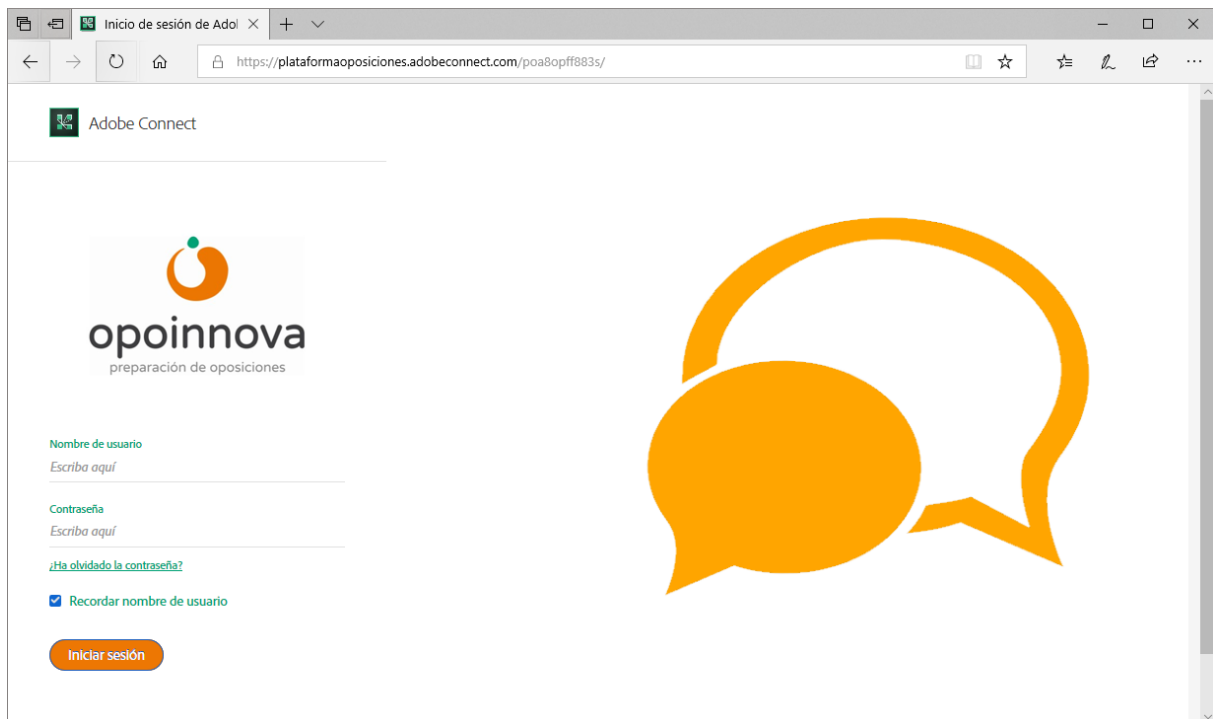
Inicio de sesión de Adol

https://plataformaoposiciones.adobeconnect.com/poa8opff883s/

Adobe Connect

opoinnova
preparación de oposiciones

Nombre de usuario
Escriba aquí

Contraseña
Escriba aquí

¿Ha olvidado la contraseña?

Recordar nombre de usuario

Iniciar sesión